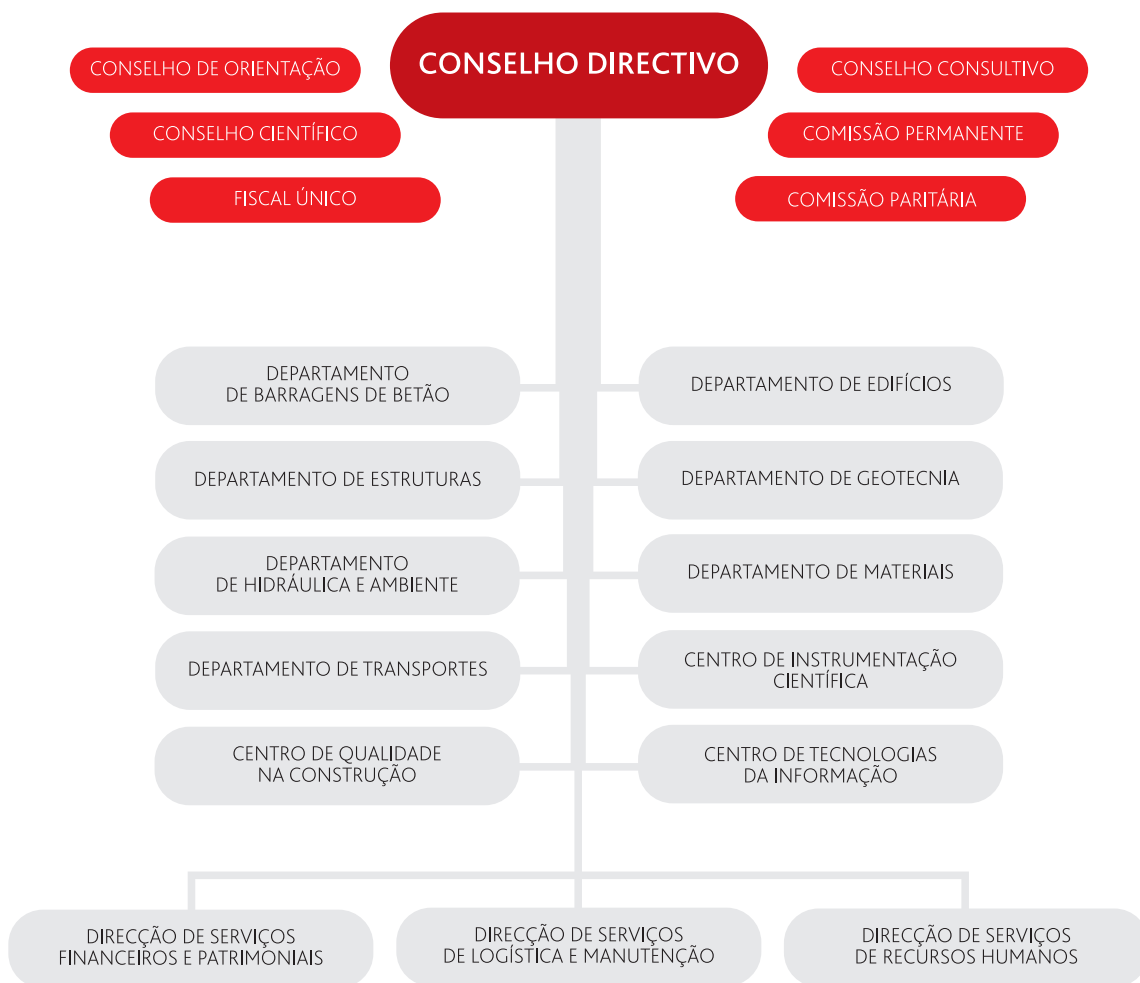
CONSELHO DE ORIENTAÇÃO

CONSELHO DIRECTIVO

CONSELHO CONSULTIVO

CONSELHO CIENTÍFICO

COMISSÃO PERMANENTE

FISCAL ÚNICO

COMISSÃO PARITÁRIA

DEPARTAMENTO DE BARRAGENS DE BETÃO

DEPARTAMENTO DE EDIFÍCIOS

DEPARTAMENTO DE ESTRUTURAS

DEPARTAMENTO DE GEOTECNIA

DEPARTAMENTO DE HIDRÁULICA E AMBIENTE

DEPARTAMENTO DE MATERIAIS

DEPARTAMENTO DE TRANSPORTES

CENTRO DE INSTRUMENTAÇÃO CIENTÍFICA

CENTRO DE QUALIDADE NA CONSTRUÇÃO

CENTRO DE TECNOLOGIAS DA INFORMAÇÃO

DIRECÇÃO DE SERVIÇOS FINANCEIROS E PATRIMONIAIS

DIRECÇÃO DE SERVIÇOS DE LOGÍSTICA E MANUTENÇÃO

DIRECÇÃO DE SERVIÇOS DE RECURSOS HUMANOS